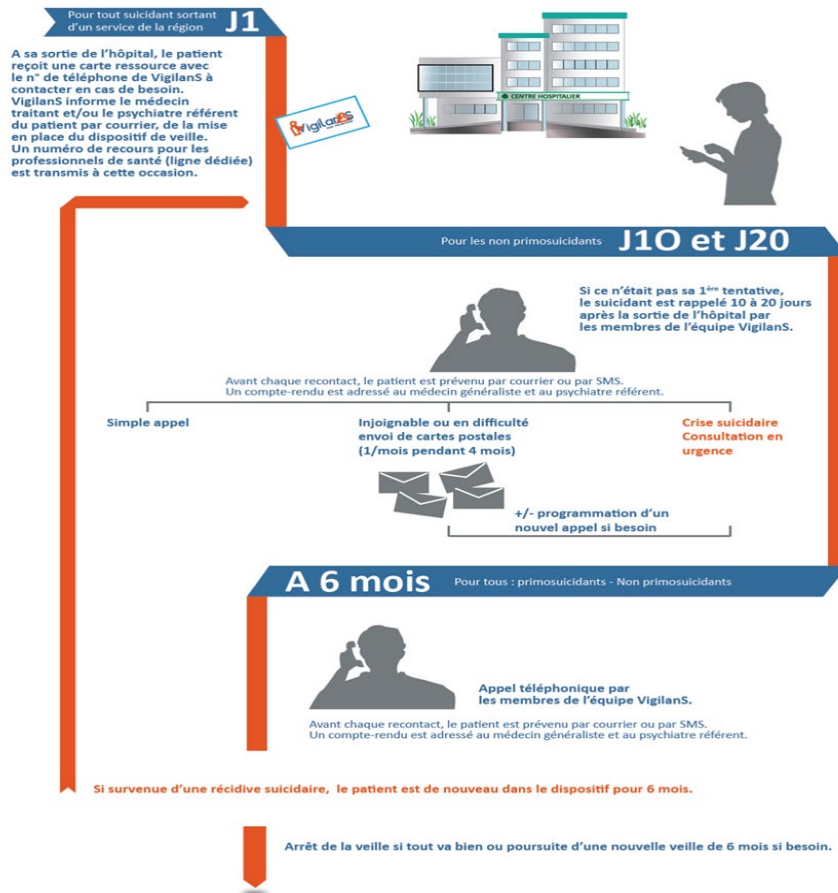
Pour tout suicidant sortant d'un service de la région J1

A sa sortie de l'hôpital, le patient reçoit une carte ressource avec le n° de téléphone de VigilanS à contacter en cas de besoin. VigilanS informe le médecin traitant et/ou le psychiatre référent du patient par courrier, de la mise en place du dispositif de veille. Un numéro de recours pour les professionnels de santé (ligne dédiée) est transmis à cette occasion.

VigilanS

CENTRE HOSPITALIER

Pour les non primosuicidants J10 et J20

Si ce n'était pas sa 1ère tentative, le suicidant est rappelé 10 à 20 jours après la sortie de l'hôpital par les membres de l'équipe VigilanS.

Avant chaque recontact, le patient est prévenu par courrier ou par SMS. Un compte-rendu est adressé au médecin généraliste et au psychiatre référent.

Simple appel

Injoignable ou en difficulté envoi de cartes postales (1/mois pendant 4 mois)

Crise suicidaire Consultation en urgence

+/- programmation d'un nouvel appel si besoin

A 6 mois Pour tous : primosuicidants - Non primosuicidants

Appel téléphonique par les membres de l'équipe VigilanS.

Avant chaque recontact, le patient est prévenu par courrier ou par SMS. Un compte-rendu est adressé au médecin généraliste et au psychiatre référent.

Si survenue d'une récidive suicidaire, le patient est de nouveau dans le dispositif pour 6 mois.

Arrêt de la veille si tout va bien ou poursuite d'une nouvelle veille de 6 mois si besoin.